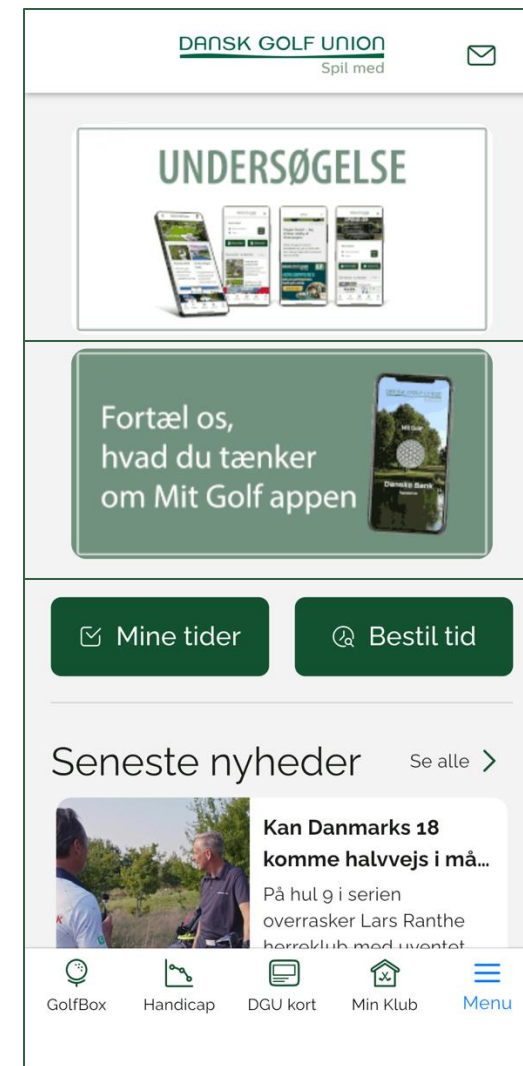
DANSK GOLF UNION
Spil med

UNDERSØGELSE

Fortæl os, hvad du tænker om Mit Golf appen

Mit Golf

Danske Bank

Mine tider

Bestil tid

Seneste nyheder

Se alle >

Kan Danmarks 18 komme halvvejs i må...

På hul 9 i serien overrasker Lars Ranthe herreklub med uventet

GolfBox
Handicap
DGU kort
Min Klub
Menu